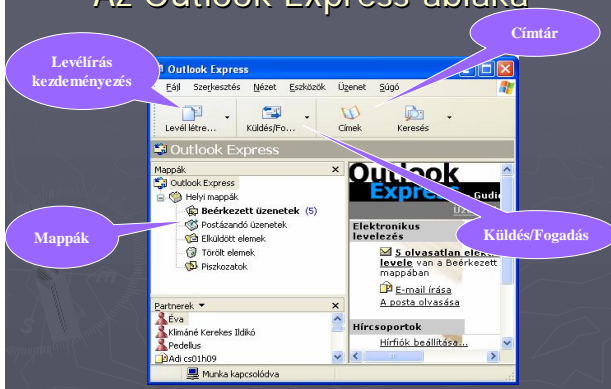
Az Outlook Express ablaka

Levélírás kezdeményezés

Címtár

Outlook Express

Fájl Szerkesztés Nézet Eszközök Üzenet Súgó

Levél létre... Küldés/Fo... Címek Keresés

Outlook Express

Mappák
Outlook Express
Helyi mappák
Beérkezett üzenetek (5)
Postázandó üzenetek
Elküldött elemek
Törölt elemek
Piszkozatok

Mappák

Outlook Express

Elektronikus levelezés

5 olvasatlan ele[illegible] levele van a Beérkezett mappában

E-mail írása
A posta olvasása

Küldés/Fogadás

Hírcsoportok
Hírfiók beállítása...

Partnerek
Éva
Klimáné Kerekes Ildikó
Pedellus
Adi cs01h09

Munka kapcsolódva